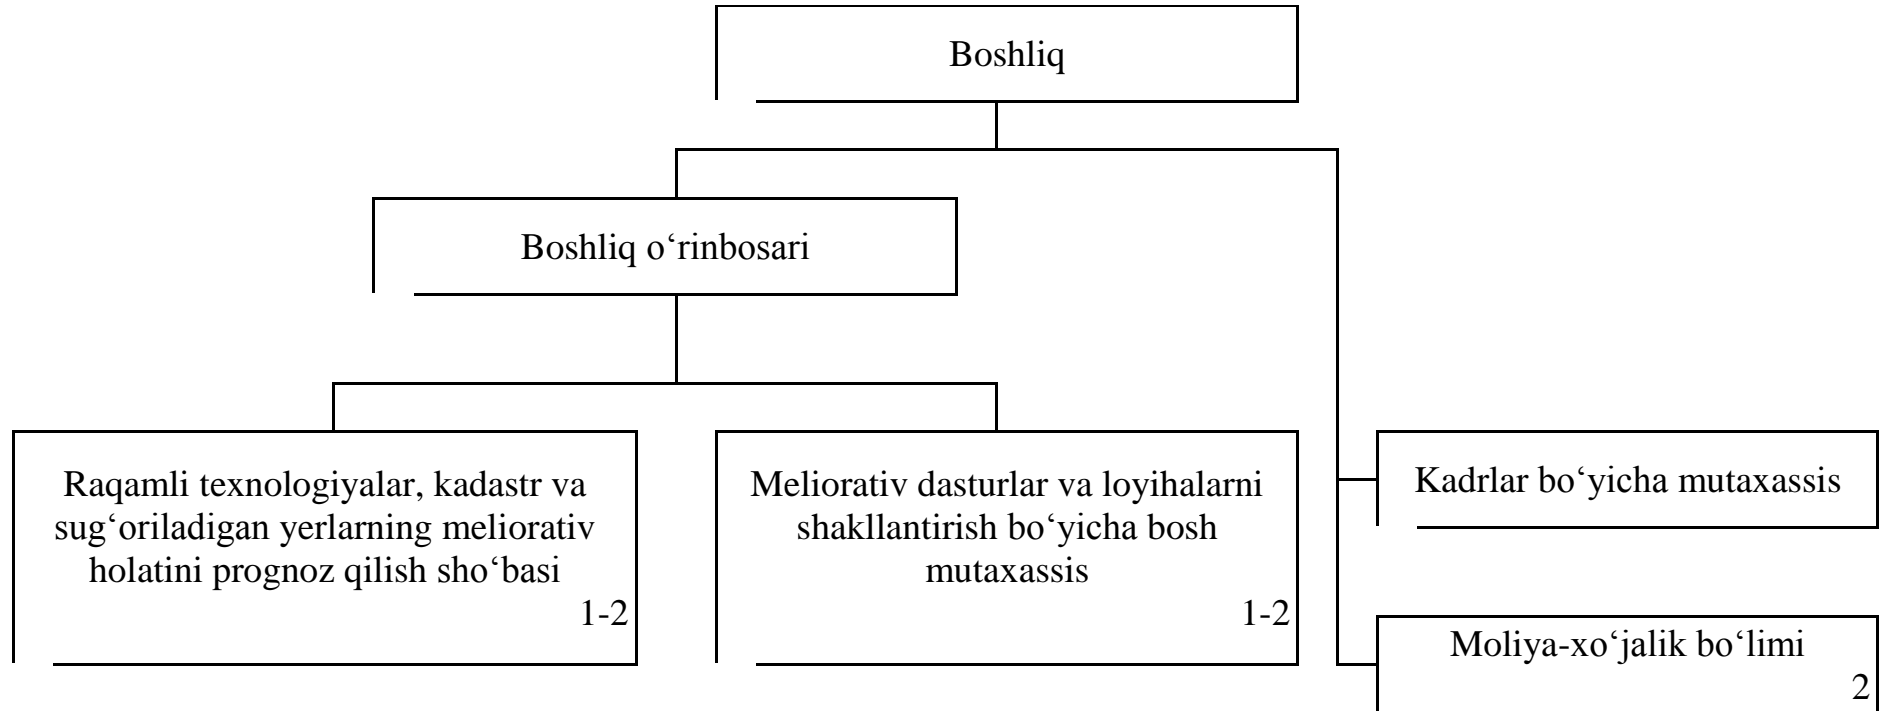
Boshliq

Boshliq o‘rinbosari

Raqamli texnologiyalar, kadastr va sug‘oriladigan yerlarning meliorativ holatini prognoz qilish sho‘basi
1-2

Meliorativ dasturlar va loyihalarni shakllantirish bo‘yicha bosh mutaxassis
1-2

Kadrlar bo‘yicha mutaxassis

Moliya-xo‘jalik bo‘limi
2